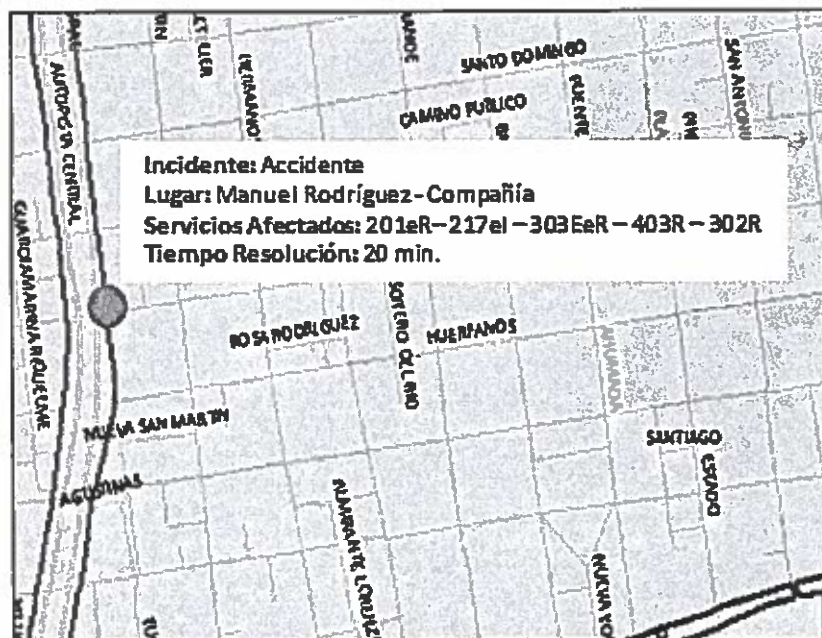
Incidente: Accidente
Lugar: Manuel Rodríguez-Compañía
Servicios Afectados: 201eR–217el–303EeR–403R–302R
Tiempo Resolución: 20 min.

AUTOPISTA CENTRAL
GUARDIA MARINA RIQUELME
SANTO DOMINGO
CAMINO PUBLICO
PUENTE
SAN ANTONIO
ROSA RODRIGUEZ
HUERFANOS
SOTERO DEL RIO
AHUMADA
NUEVA SAN MARTIN
AGUSTINAS
SANTIAGO
ESTADO
ALMIRANTE LORENZO
NUEVA YORK
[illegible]